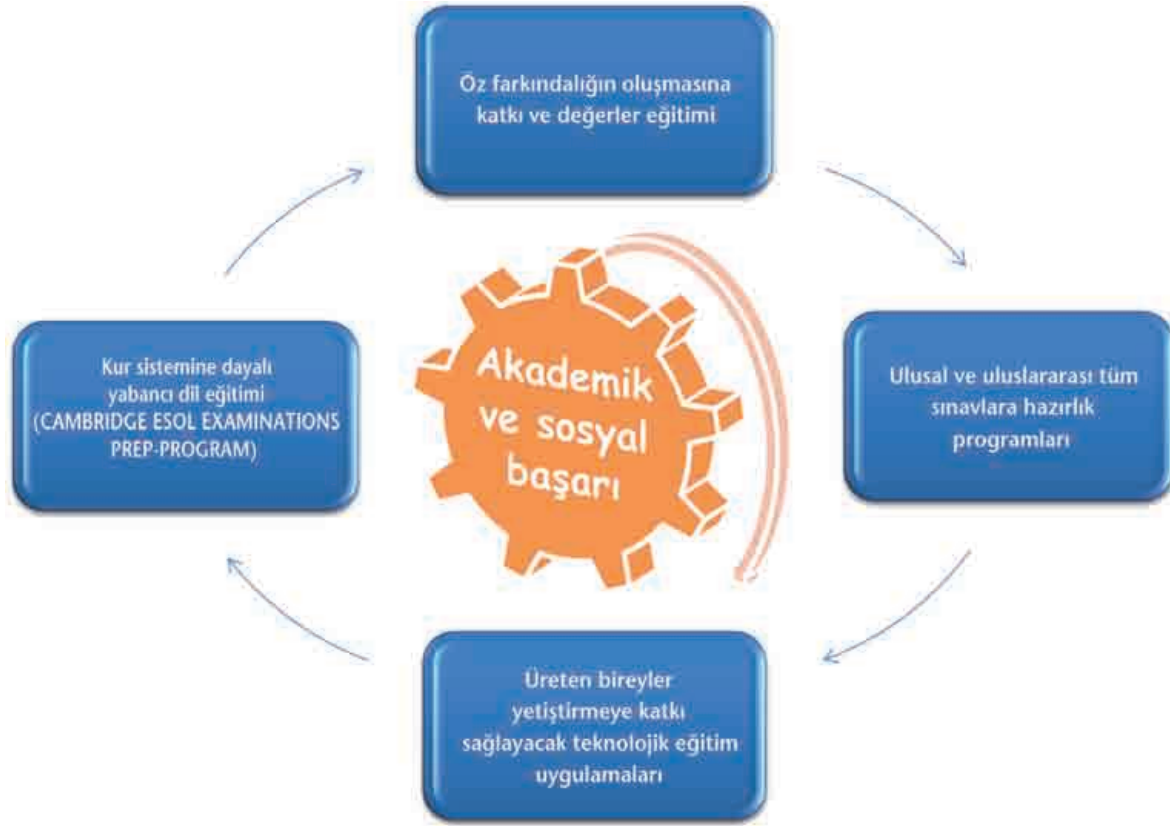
Öz farkındalığın oluşmasına katkı ve değerler eğitimi

Ulusal ve uluslararası tüm sınavlara hazırlık programları

Üreten bireyler yetiştirmeye katkı sağlayacak teknolojik eğitim uygulamaları

Kur sistemine dayalı yabancı dil eğitimi (CAMBRIDGE ESOL EXAMINATIONS PREP-PROGRAM)

Akademik ve sosyal başarı